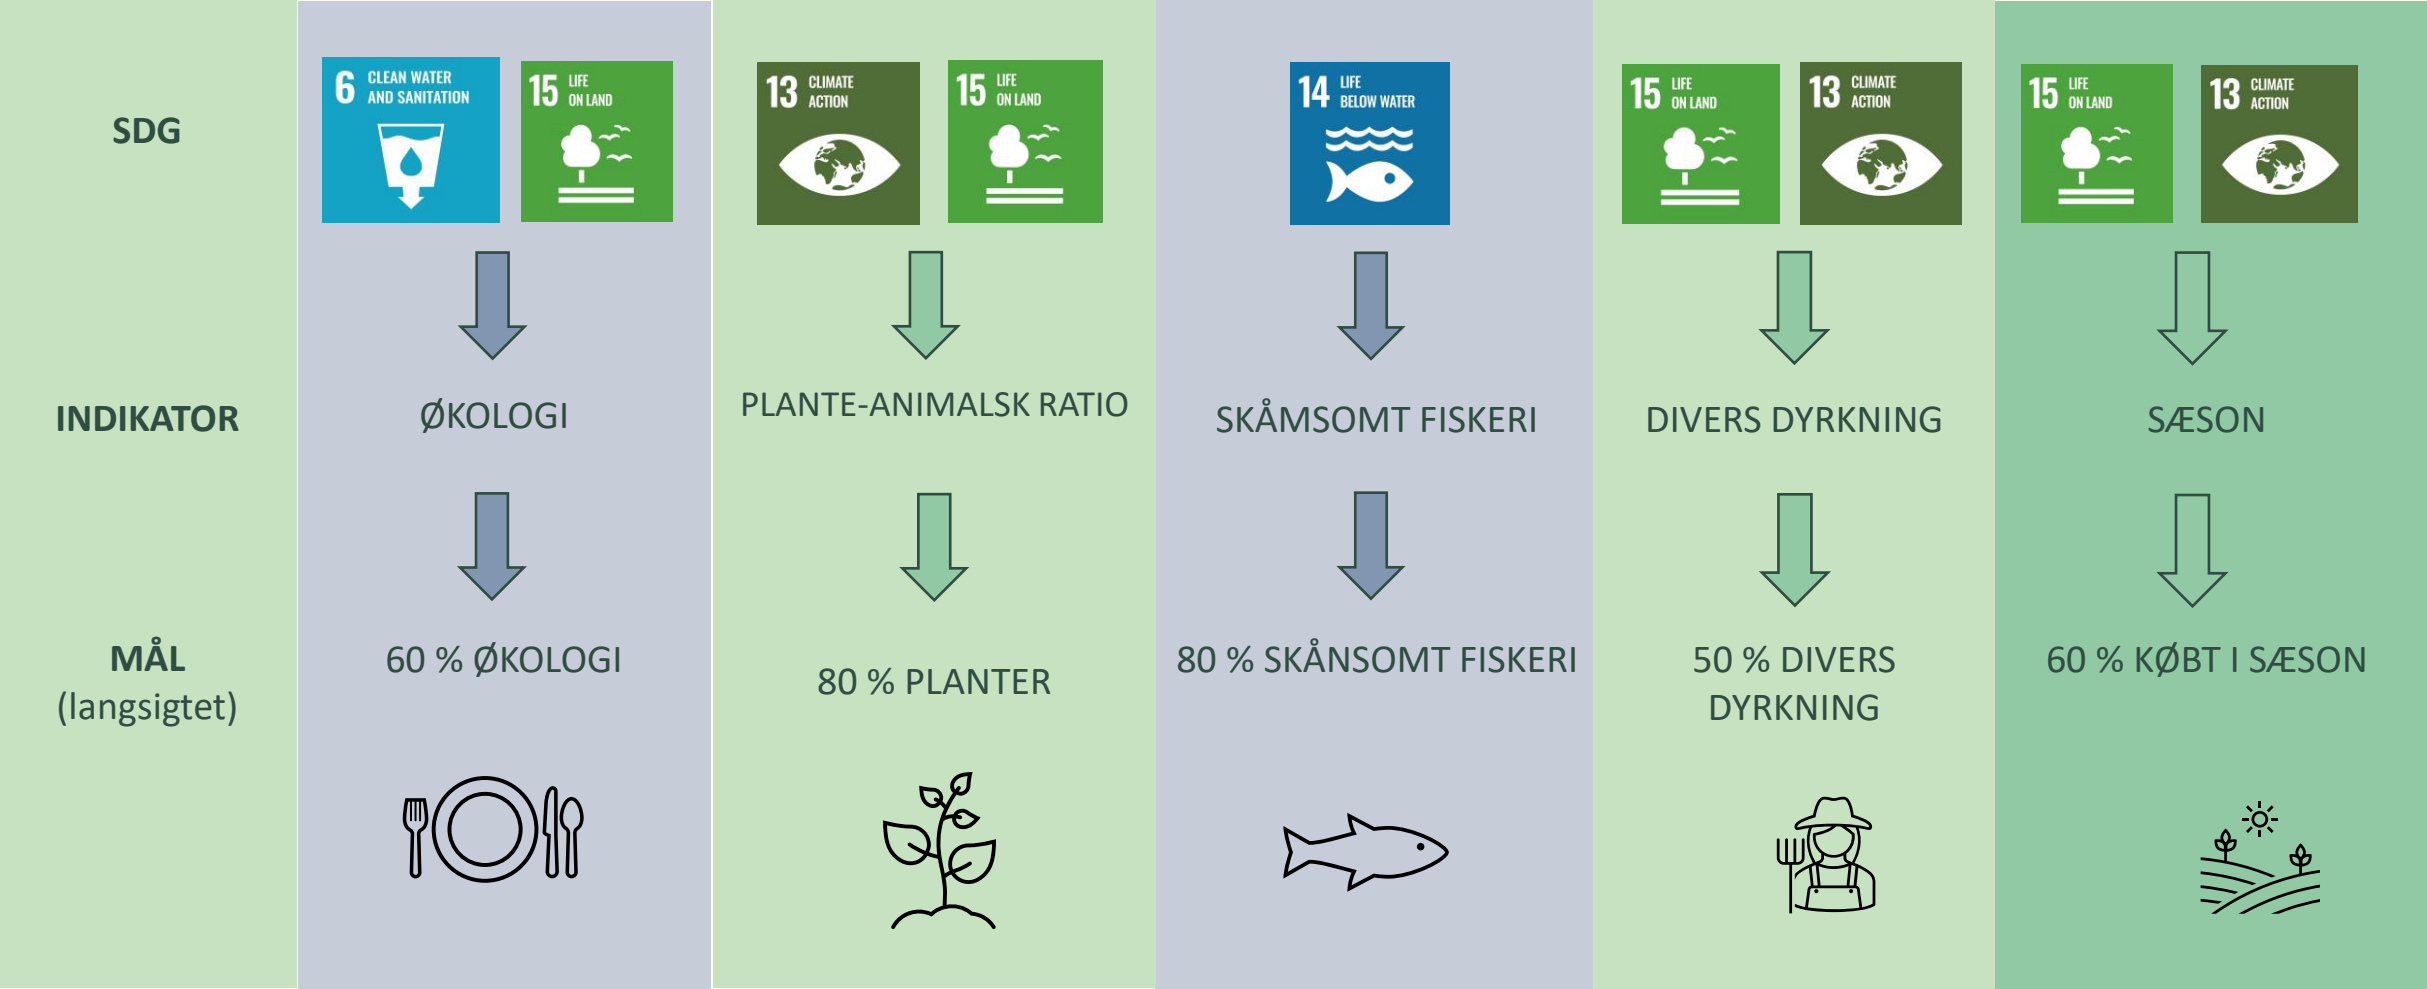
SDG

INDIKATOR

MÅL
(langsigtet)

6 CLEAN WATER AND SANITATION

15 LIFE ON LAND

ØKOLOGI

60 % ØKOLOGI

13 CLIMATE ACTION

15 LIFE ON LAND

PLANTE-ANIMALSK RATIO

80 % PLANTER

14 LIFE BELOW WATER

SKÅMSOMT FISKERI

80 % SKÅNSOMT FISKERI

15 LIFE ON LAND

13 CLIMATE ACTION

DIVERS DYRKNING

50 % DIVERS DYRKNING

15 LIFE ON LAND

13 CLIMATE ACTION

SÆSON

60 % KØBT I SÆSON